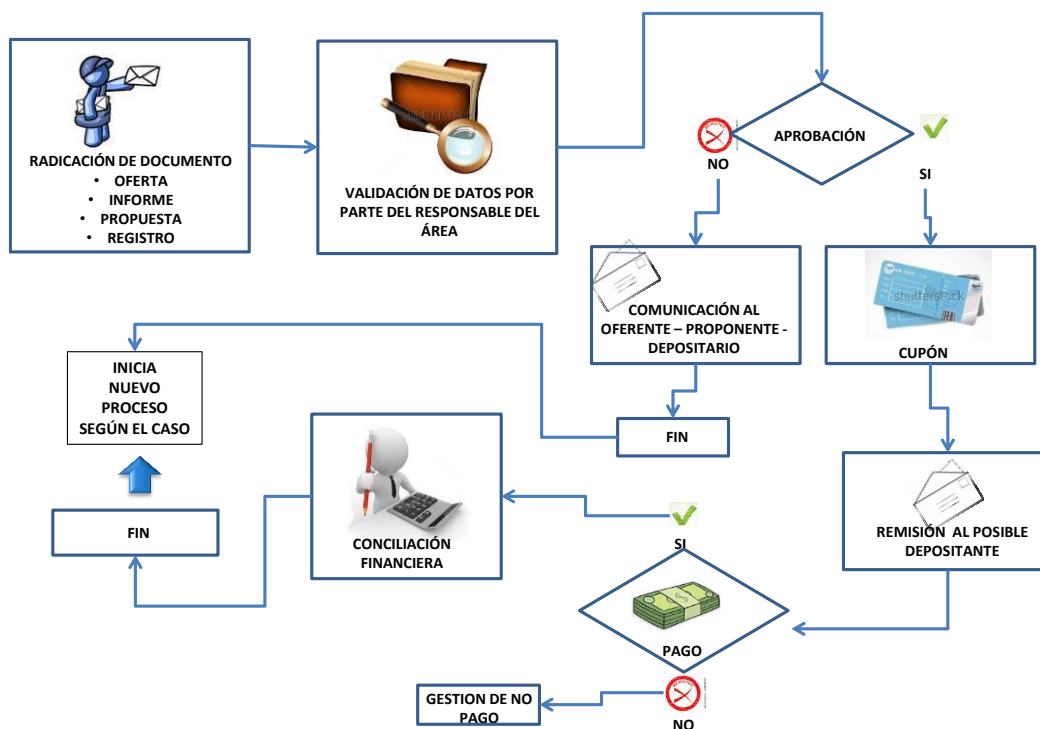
RADICACIÓN DE DOCUMENTO
• OFERTA
• INFORME
• PROPUESTA
• REGISTRO

VALIDACIÓN DE DATOS POR PARTE DEL RESPONSABLE DEL ÁREA

APROBACIÓN

NO

SI

COMUNICACIÓN AL OFERENTE – PROPONENTE - DEPOSITARIO

shutterstock

CUPÓN

INICIA NUEVO PROCESO SEGÚN EL CASO

FIN

REMISIÓN AL POSIBLE DEPOSITANTE

FIN

CONCILIACIÓN FINANCIERA

SI

PAGO

GESTION DE NO PAGO

NO